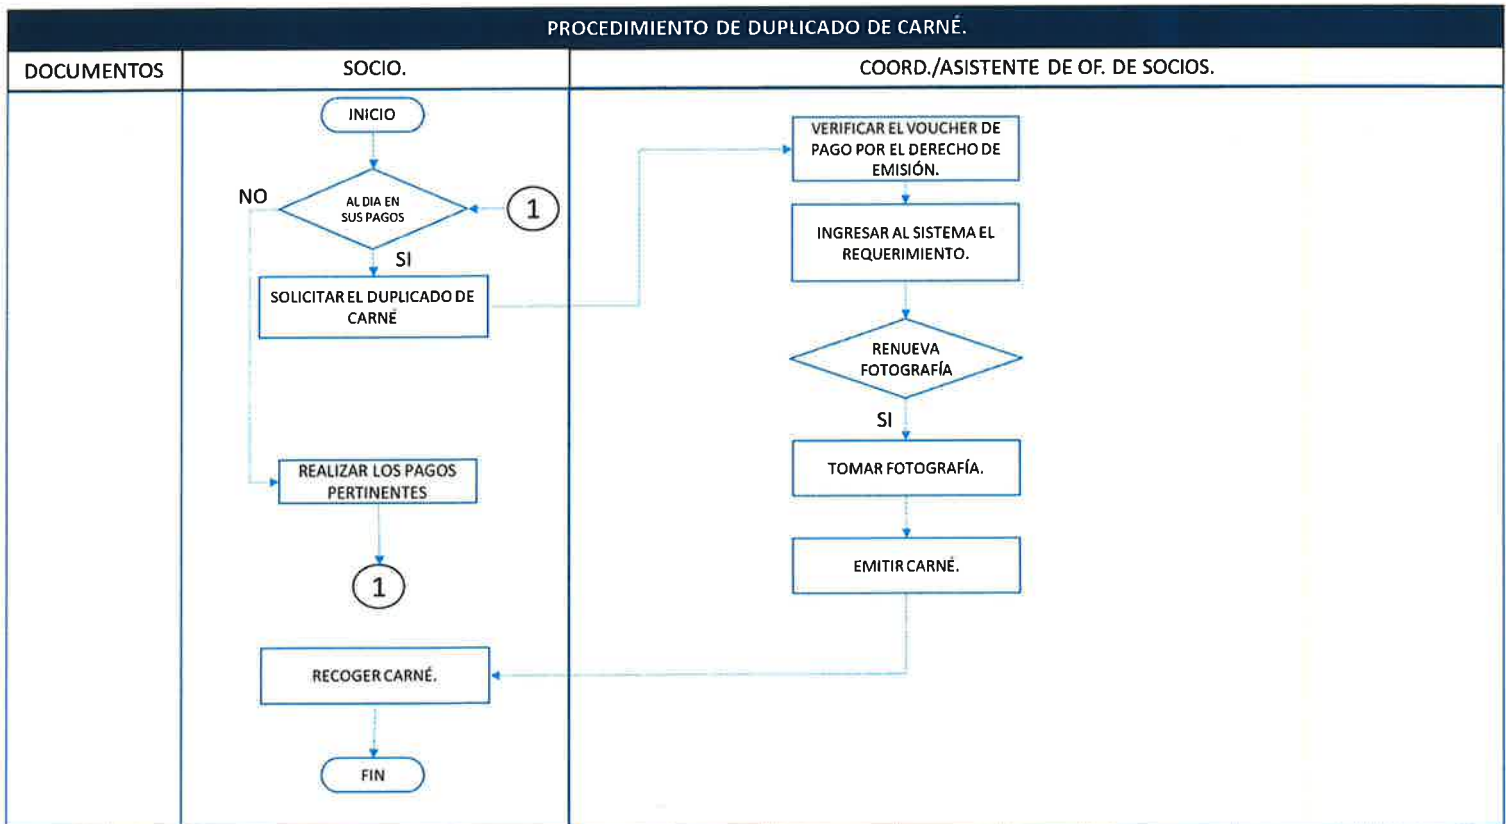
PROCEDIMIENTO DE DUPLICADO DE CARNÉ.

| DOCUMENTOS | SOCIO. | COORD./ASISTENTE DE OF. DE SOCIOS. |
|---|---|---|

INICIO

AL DIA EN SUS PAGOS

NO

SI

1

SOLICITAR EL DUPLICADO DE CARNÉ

REALIZAR LOS PAGOS PERTINENTES

1

RECOGER CARNÉ.

FIN

VERIFICAR EL VOUCHER DE PAGO POR EL DERECHO DE EMISIÓN.

INGRESAR AL SISTEMA EL REQUERIMIENTO.

RENUEVA FOTOGRAFÍA

SI

TOMAR FOTOGRAFÍA.

EMITIR CARNÉ.